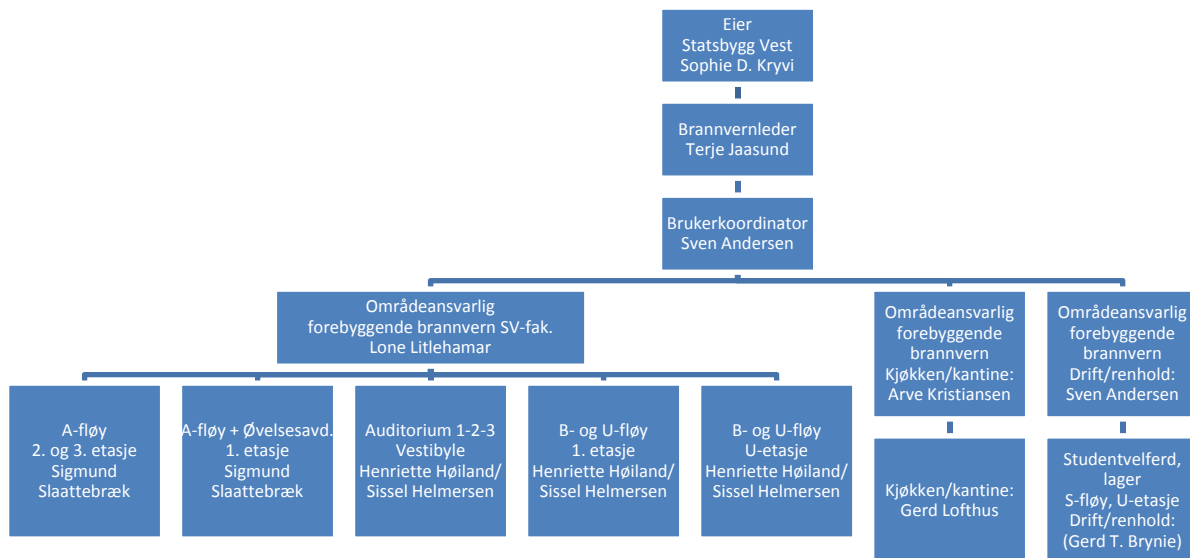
Eier
Statsbygg Vest
Sophie D. Kryvi

Brannvernleder
Terje Jaasund

Brukerkoordinator
Sven Andersen

Områdeansvarlig
forebyggende brannvern SV-fak.
Lone Litlehamar

Områdeansvarlig
forebyggende
brannvern
Kjøkken/kantine:
Arve Kristiansen

Områdeansvarlig
forebyggende
brannvern
Drift/renhold:
Sven Andersen

A-fløy
2. og 3. etasje
Sigmund
Slaattebræk

A-fløy + Øvelsesavd.
1. etasje
Sigmund
Slaattebræk

Auditorium 1-2-3
Vestibyle
Henriette Høiland/
Sissel Helmersen

B- og U-fløy
1. etasje
Henriette Høiland/
Sissel Helmersen

B- og U-fløy
U-etasje
Henriette Høiland/
Sissel Helmersen

Kjøkken/kantine:
Gerd Lofthus

Studentvelferd,
lager
S-fløy, U-etasje
Drift/renhold:
(Gerd T. Brynie)